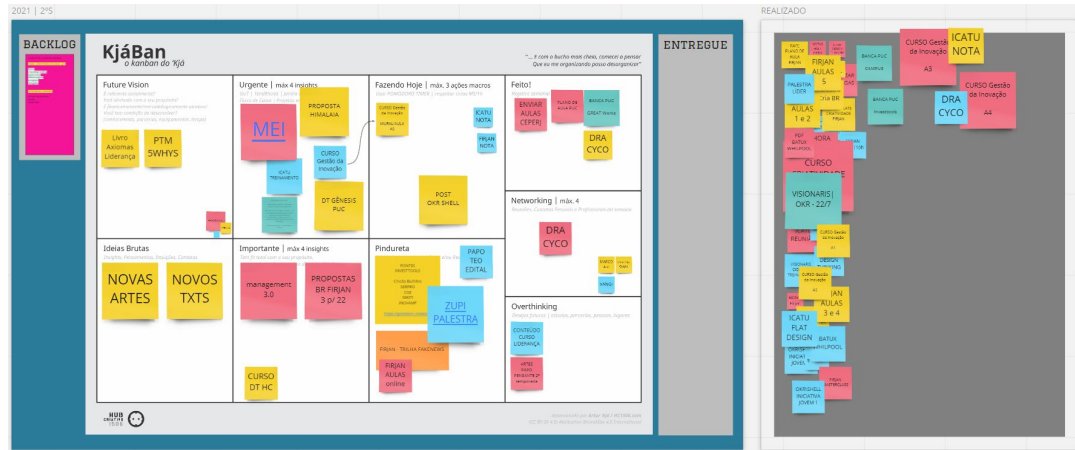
2021 | 2ºS

REALIZADO

BACKLOG

KjáBan
o kanban do 'Kjó

"... E com o bucho mais cheio, comecei a pensar
Que eu me organizando posso desorganizar"

ENTREGUE

Future Vision

Livro Axiomas Liderança

PTM 5WHYS

Urgente | máx 4 insights

MEI

PROPOSTA HIMALAIA

CURSO Gestão da Inovação

DT GÊNESIS PUC

Fazendo Hoje | máx. 3 ações macros

ICATU NOTA

FIRJAN NOTA

POST OKR SHELL

Feito!

ENVIAR AULAS CEPERJ

BANCA PUC

DRA CYCO

Networking | máx. 4

DRA CYCO

Ideias Brutas

NOVAS ARTES

NOVOS TXTS

Importante | máx 4 insights

management 3.0

PROPOSTAS BR FIRJAN 3 p/ 22

CURSO DT HC

Pindureta

PAPO TEO EDITAL

ZUPI PALESTRA

FIRJAN AULAS online

Overthinking

HUB CREATIVE

CURSO Gestão da Inovação A3

ICATU NOTA

CURSO Gestão da Inovação A4

BANCA PUC

FIRJAN AULAS 5

DRA CYCO

AULAS 1 e 2

CURSO

VISIONARIS OKR - 22/7

AULAS 3 e 4

ICATU FLAT DESIGN

BATUK

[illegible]